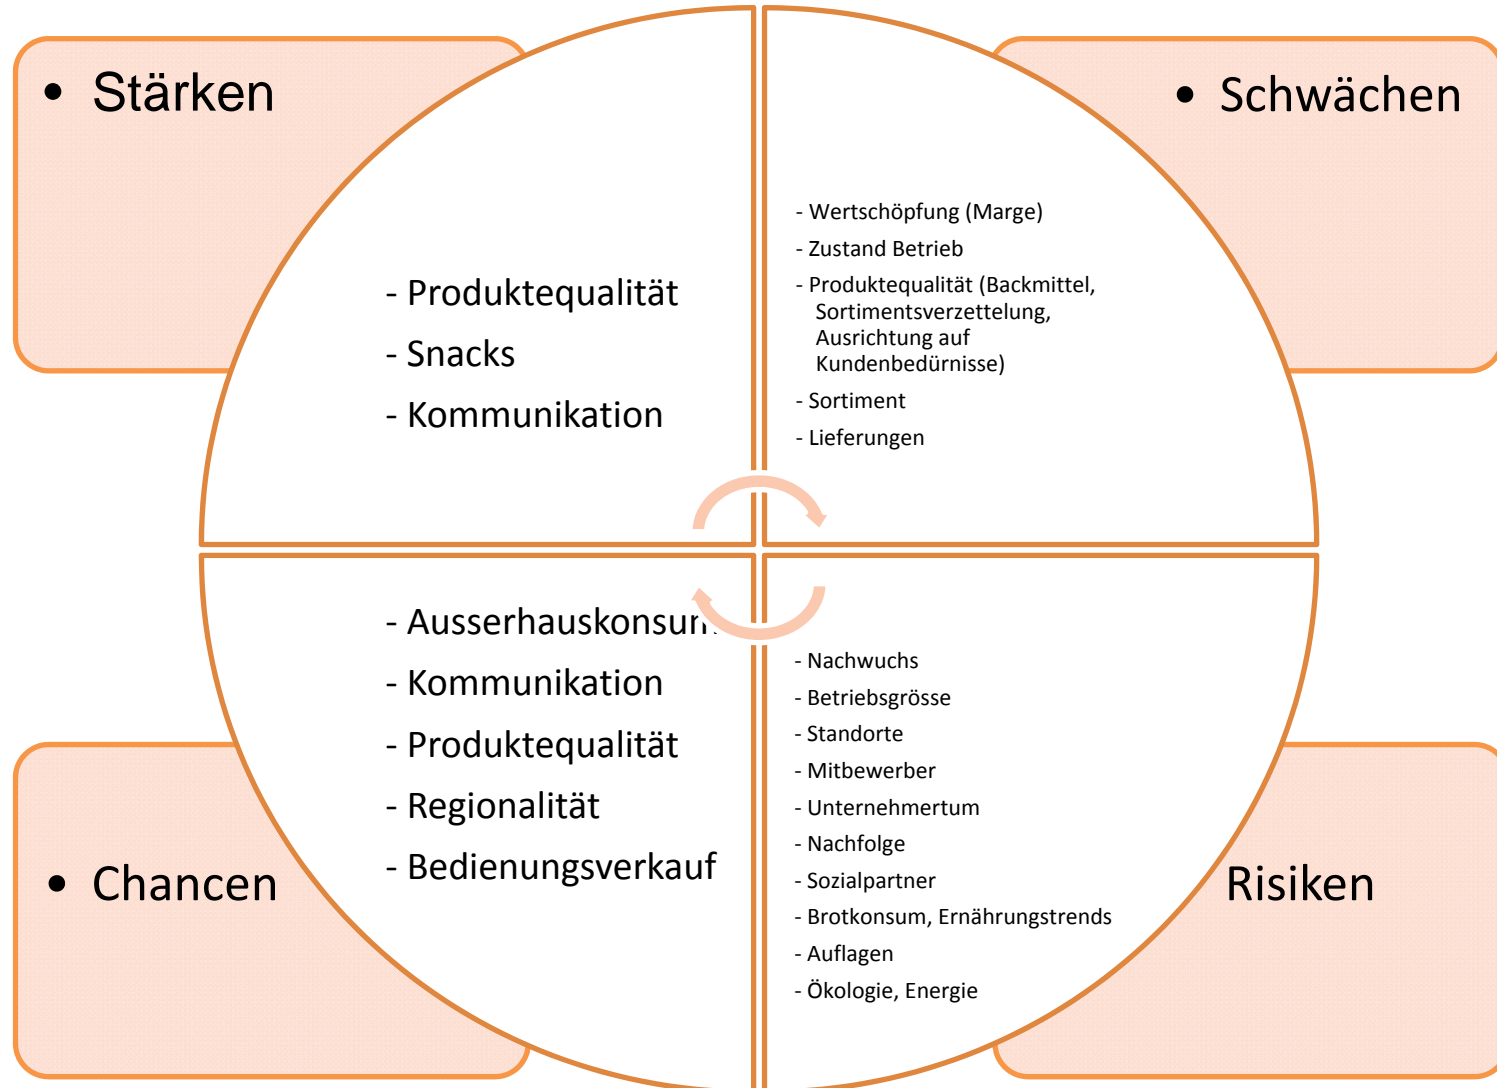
• Stärken

• Schwächen

- Produktequalität
- Snacks
- Kommunikation

- Wertschöpfung (Marge)
- Zustand Betrieb
- Produktequalität (Backmittel, Sortimentsverzettelung, Ausrichtung auf Kundenbedürnisse)
- Sortiment
- Lieferungen

- Ausserhauskonsu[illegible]
- Kommunikation
- Produktequalität
- Regionalität
- Bedienungsverkauf

- Nachwuchs
- Betriebsgrösse
- Standorte
- Mitbewerber
- Unternehmertum
- Nachfolge
- Sozialpartner
- Brotkonsum, Ernährungstrends
- Auflagen
- Ökologie, Energie

• Chancen

Risiken